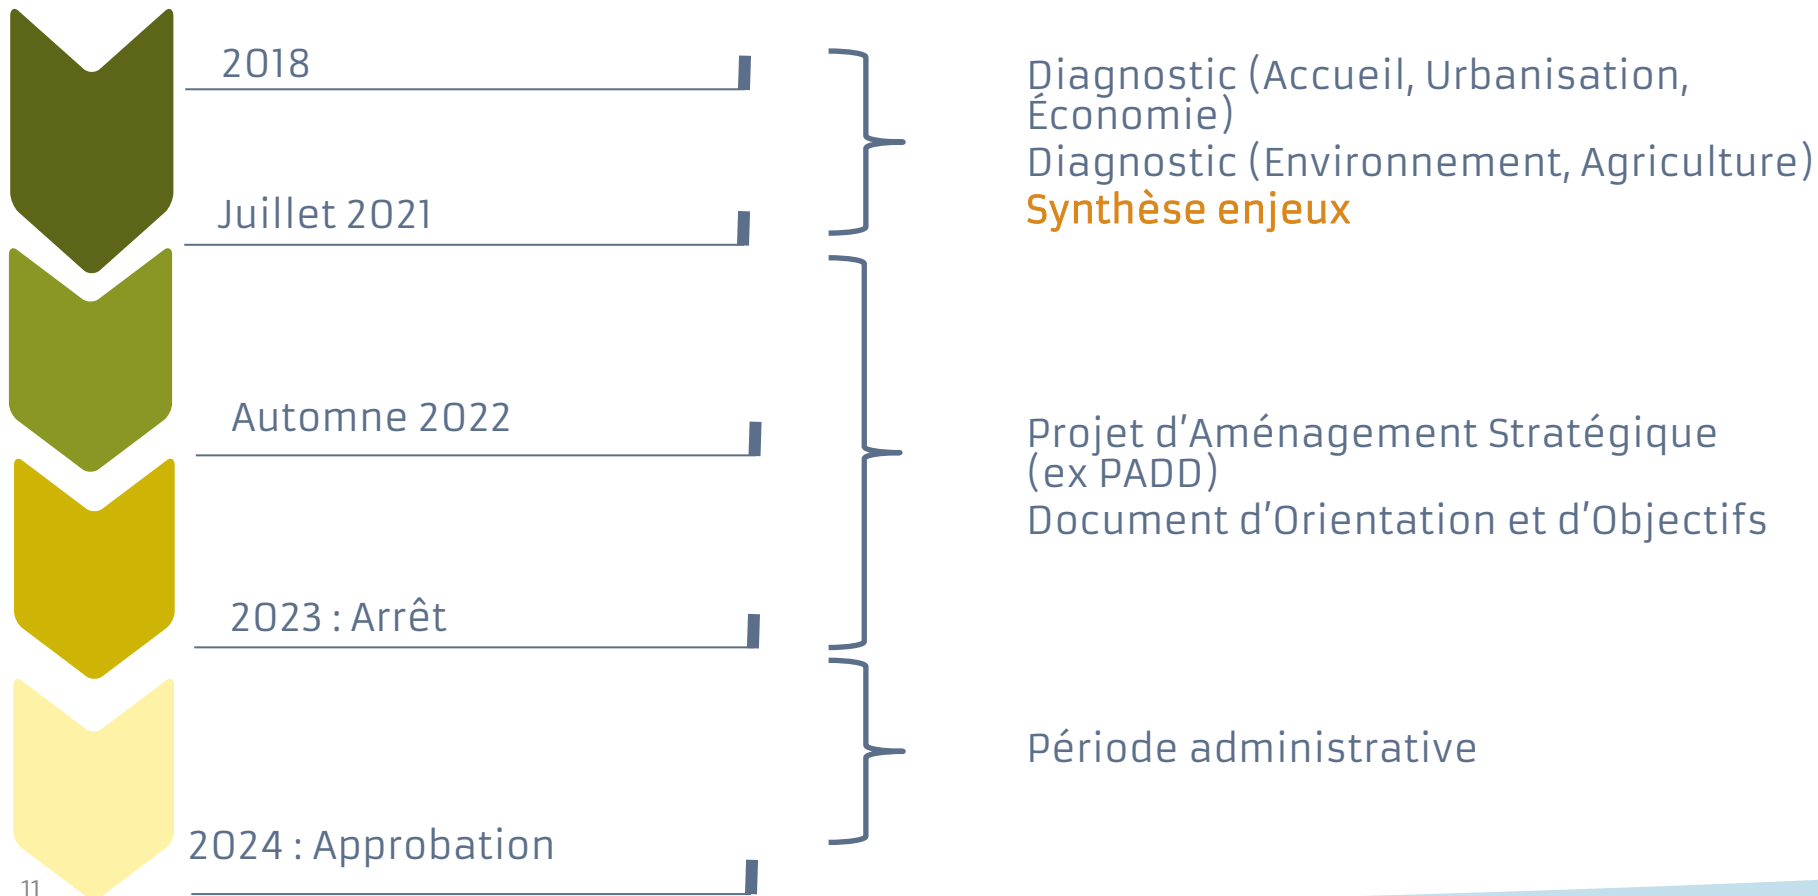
2018

Juillet 2021

Automne 2022

2023 : Arrêt

2024 : Approbation

Diagnostic (Accueil, Urbanisation, Économie)
Diagnostic (Environnement, Agriculture)
Synthèse enjeux

Projet d’Aménagement Stratégique (ex PADD)
Document d’Orientation et d’Objectifs

Période administrative

11